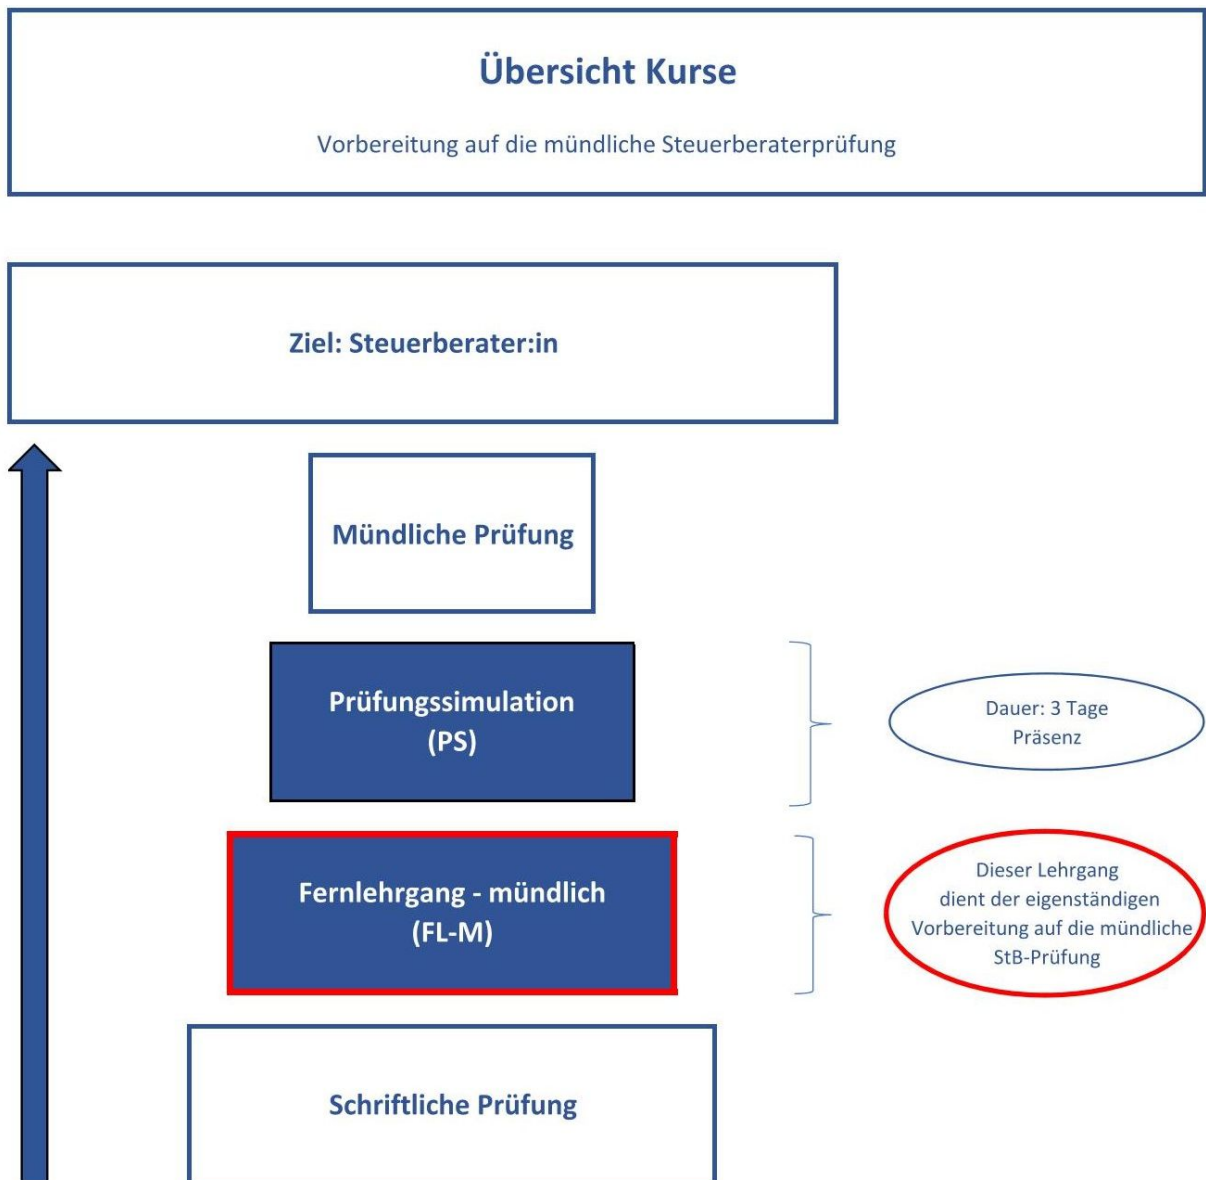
Übersicht Kurse

Vorbereitung auf die mündliche Steuerberaterprüfung

Ziel: Steuerberater:in

Mündliche Prüfung

Prüfungssimulation (PS)

Dauer: 3 Tage Präsenz

Fernlehrgang - mündlich (FL-M)

Dieser Lehrgang dient der eigenständigen Vorbereitung auf die mündliche StB-Prüfung

Schriftliche Prüfung